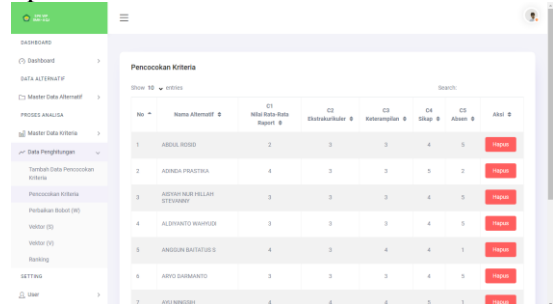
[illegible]

DASHBOARD

Dashboard

DATA ALTERNATIF

Master Data Alternatif

PROSES ANALISA

Master Data Kriteria

Data Perhitungan

Tambah Data Pencocokan Kriteria

Pencocokan Kriteria

Perbaikan Bobot (W)

Vektor (S)

Vektor (V)

Ranking

SETTING

User

Pencocokan Kriteria

Show 10 entries

Search:

| No | Nama Alternatif | C1 Nilai Rata-Rata Raport | C2 Ekstrakurikuler | C3 Keterampilan | C4 Sikap | C5 Absen | Aksi |
|---|---|---|---|---|---|---|---|
| 1 | ABDUL ROSID | 2 | 3 | 3 | 4 | 5 | Hapus |
| 2 | ADINDA PRASTIKA | 4 | 3 | 3 | 5 | 2 | Hapus |
| 3 | AISYAH NUR HILLAH STEVANNY | 3 | 3 | 3 | 4 | 5 | Hapus |
| 4 | ALDIYANTO WAHYUDI | 3 | 3 | 3 | 4 | 5 | Hapus |
| 5 | ANGGUN BAITATUS S | 4 | 3 | 4 | 4 | 1 | Hapus |
| 6 | ARYO DARMANTO | 3 | 3 | 4 | 4 | 5 | Hapus |
| 7 | AYU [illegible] | 4 | 4 | 4 | 5 | 1 | Hapus |